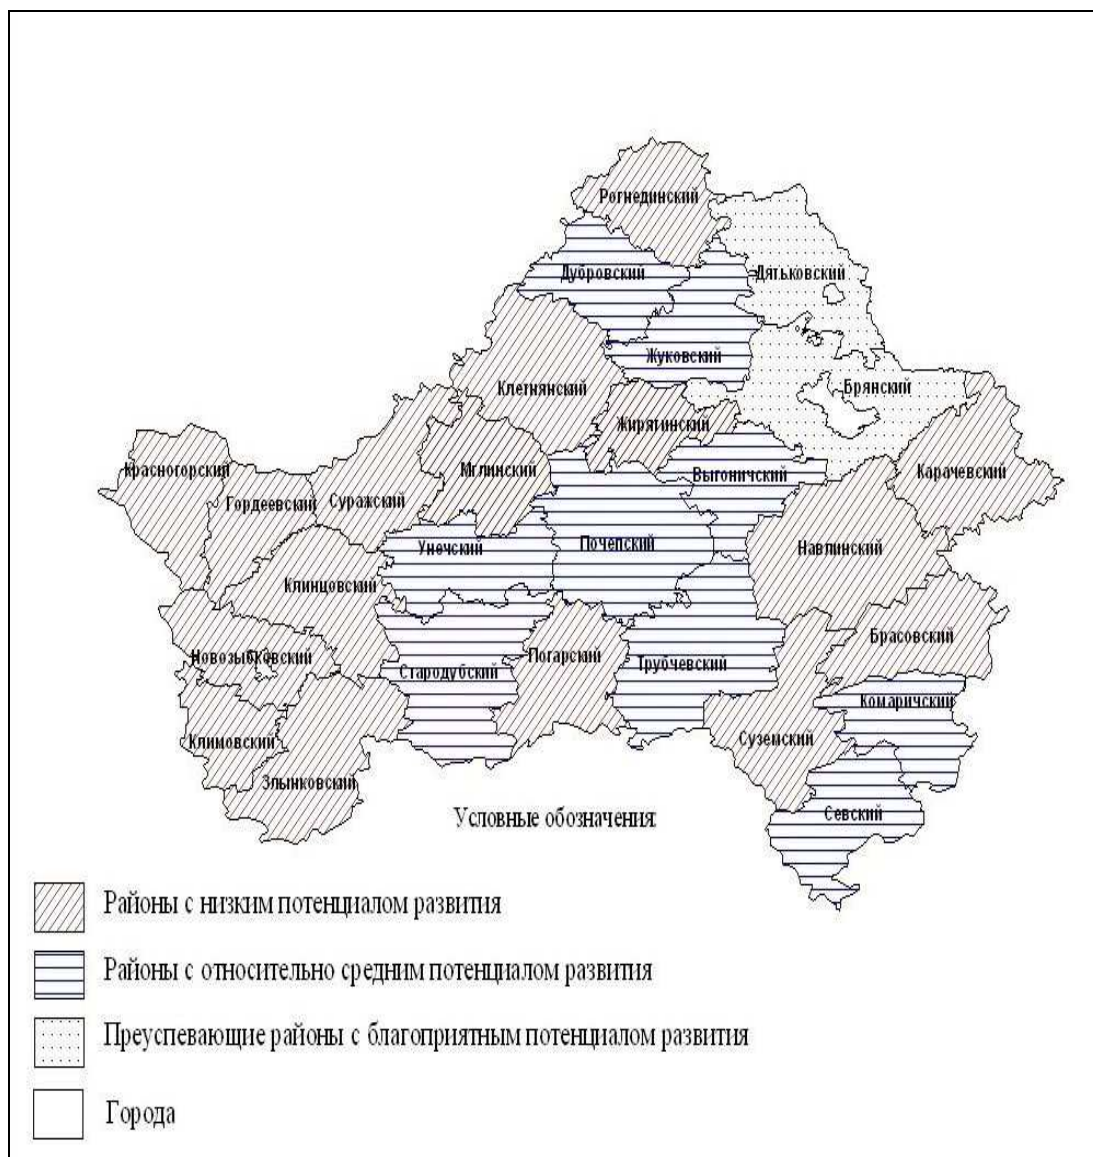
Рогнединский
Дубровский
Дятьковский
Жуковский
Клетнянский
Брянский
Жирятинский
Красногорский
Мглинский
Выгоничский
Карачевский
Гордеевский
Суражский
Унечский
Почепский
Навлинский
Клинцовский
Брасовский
Новозыбковский
Погарский
Стародубский
Трубчевский
Комаричский
Климовский
Суземский
Злынковский
Севский

Условные обозначения

Районы с низким потенциалом развития

Районы с относительно средним потенциалом развития

Преуспевающие районы с благоприятным потенциалом развития

Города